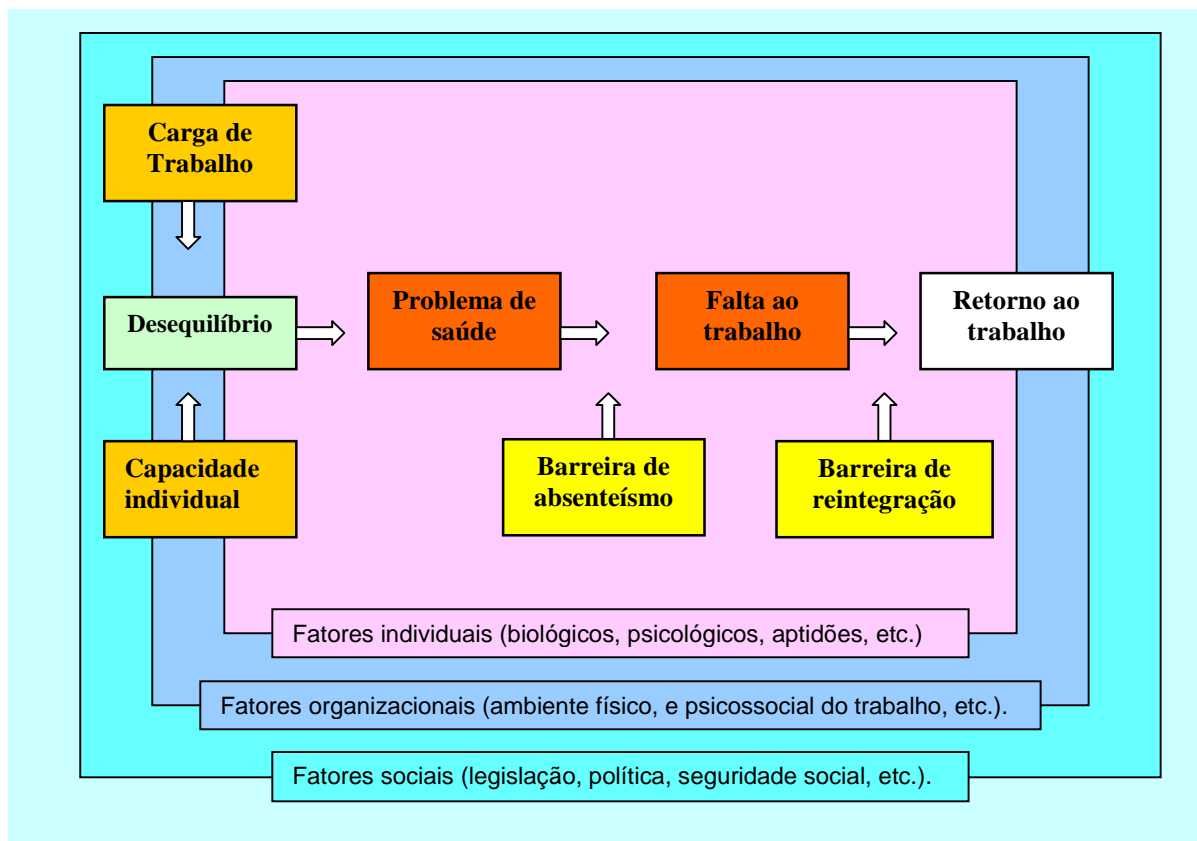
Carga de Trabalho

Desequilíbrio

Capacidade individual

Problema de saúde

Falta ao trabalho

Retorno ao trabalho

Barreira de absenteísmo

Barreira de reintegração

Fatores individuais (biológicos, psicológicos, aptidões, etc.)

Fatores organizacionais (ambiente físico, e psicossocial do trabalho, etc.).

Fatores sociais (legislação, política, seguridade social, etc.).